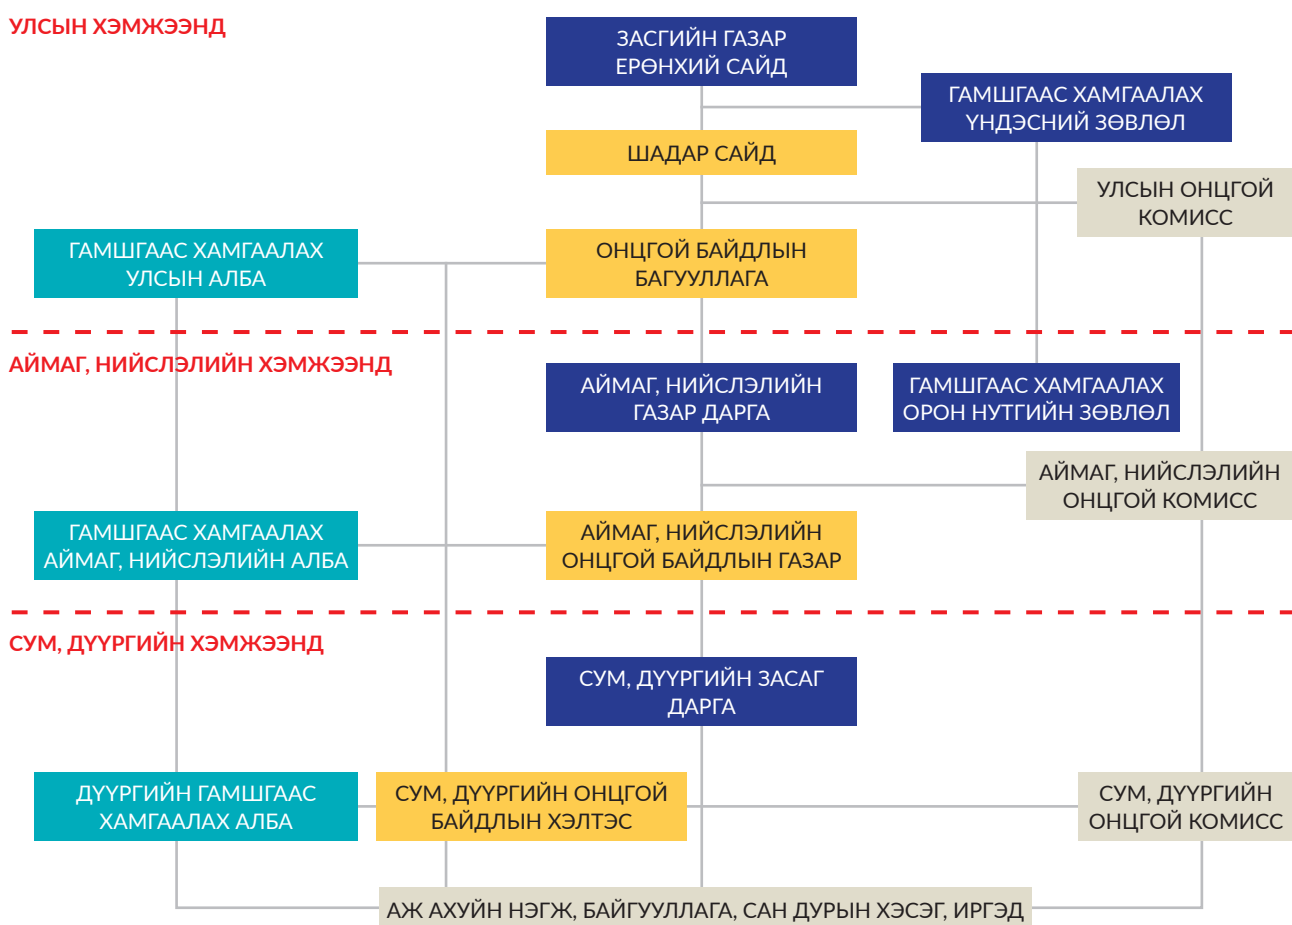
УЛСЫН ХЭМЖЭЭНД

ЗАСГИЙН ГАЗАР ЕРӨНХИЙ САЙД

ГАМШГААС ХАМГААЛАХ ҮНДЭСНИЙ ЗӨВЛӨЛ

ШАДАР САЙД

УЛСЫН ОНЦГОЙ КОМИСС

ГАМШГААС ХАМГААЛАХ УЛСЫН АЛБА

ОНЦГОЙ БАЙДЛЫН БАГУУЛЛАГА

АЙМАГ, НИЙСЛЭЛИЙН ХЭМЖЭЭНД

АЙМАГ, НИЙСЛЭЛИЙН ГАЗАР ДАРГА

ГАМШГААС ХАМГААЛАХ ОРОН НУТГИЙН ЗӨВЛӨЛ

АЙМАГ, НИЙСЛЭЛИЙН ОНЦГОЙ КОМИСС

ГАМШГААС ХАМГААЛАХ АЙМАГ, НИЙСЛЭЛИЙН АЛБА

АЙМАГ, НИЙСЛЭЛИЙН ОНЦГОЙ БАЙДЛЫН ГАЗАР

СУМ, ДҮҮРГИЙН ХЭМЖЭЭНД

СУМ, ДҮҮРГИЙН ЗАСАГ ДАРГА

ДҮҮРГИЙН ГАМШГААС ХАМГААЛАХ АЛБА

СУМ, ДҮҮРГИЙН ОНЦГОЙ БАЙДЛЫН ХЭЛТЭС

СУМ, ДҮҮРГИЙН ОНЦГОЙ КОМИСС

АЖ АХУЙН НЭГЖ, БАЙГУУЛЛАГА, САН ДУРЫН ХЭСЭГ, ИРГЭД